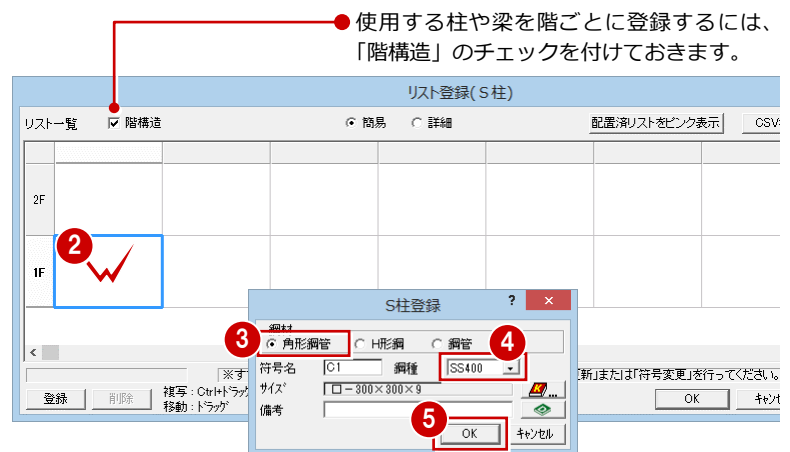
使用する柱や梁を階ごとに登録するには、「階構造」のチェックを付けておきます。

リスト登録( S柱)

リスト一覧 ☑ 階構造 ◉ 簡易 ○ 詳細 配置済リストをピンク表示 CSV

2F

1F

2

S柱登録 ? ×

鋼材

3

◉ 角形鋼管 ○ H形鋼 ○ 鋼管

4

符号名 C1 鋼種 SS400

サイズ □－300×300×9

備考

5

OK キャンセル

※す

「新」または「符号変更」を行ってください。

登録 削除 複写 : Ctrl+ドラッグ 移動 : ドラッグ

OK キャンセ